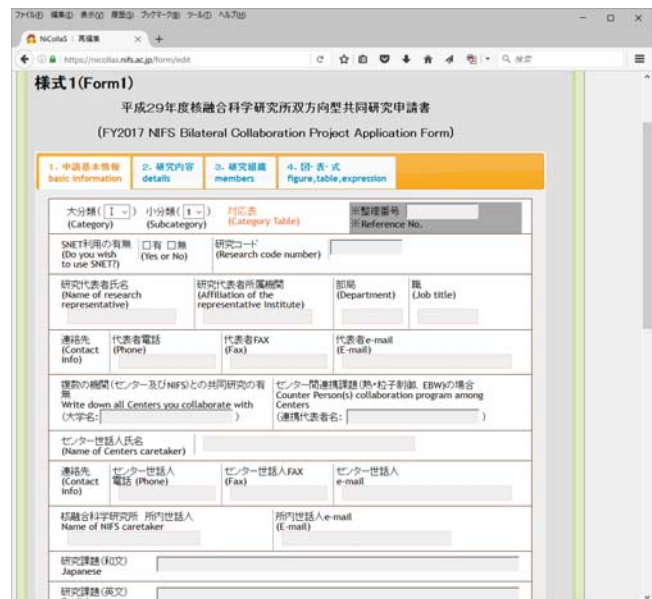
ファイル(F) 編集(E) 表示(V) 履歴(S) ブックマーク(B) ツール(T) ヘルプ(H)

NiCollaS | 再編集

https://nicollas.nifs.ac.jp/form/edit

検索

様式1(Form1)

平成29年度核融合科学研究所双方向型共同研究申請書

(FY2017 NIFS Bilateral Collaboration Project Application Form)

1. 申請基本情報 basic information
2. 研究内容 details
3. 研究組織 members
4. 図・表・式 figure,table,expression

大分類( I ) (Category)
小分類( 1 ) (Subcategory)
対応表 (Category Table)
※整理番号 ※Reference No.

SNET利用の有無 (Do you wish to use SNET?)
□有 □無 (Yes or No)
研究コード (Research code number)

研究代表者氏名 (Name of research representative)
研究代表者所属機関 (Affiliation of the representative Institute)
部局 (Department)
職 (Job title)

連絡先 (Contact info)
代表者電話 (Phone)
代表者FAX (Fax)
代表者e-mail (E-mail)

複数の機関(センター及びNIFS)との共同研究の有無
Write down all Centers you collaborate with
(大学名: )
センター間連携課題(熱・粒子制御、EBW)の場合
Counter Person(s) collaboration program among Centers
(連携代表者名: )

センター世話人氏名 (Name of Centers caretaker)

連絡先 (Contact info)
センター世話人電話 (Phone)
センター世話人FAX (Fax)
センター世話人 e-mail

核融合科学研究所 所内世話人
Name of NIFS caretaker
所内世話人e-mail (E-mail)

研究課題(和文) Japanese

研究課題(英文)